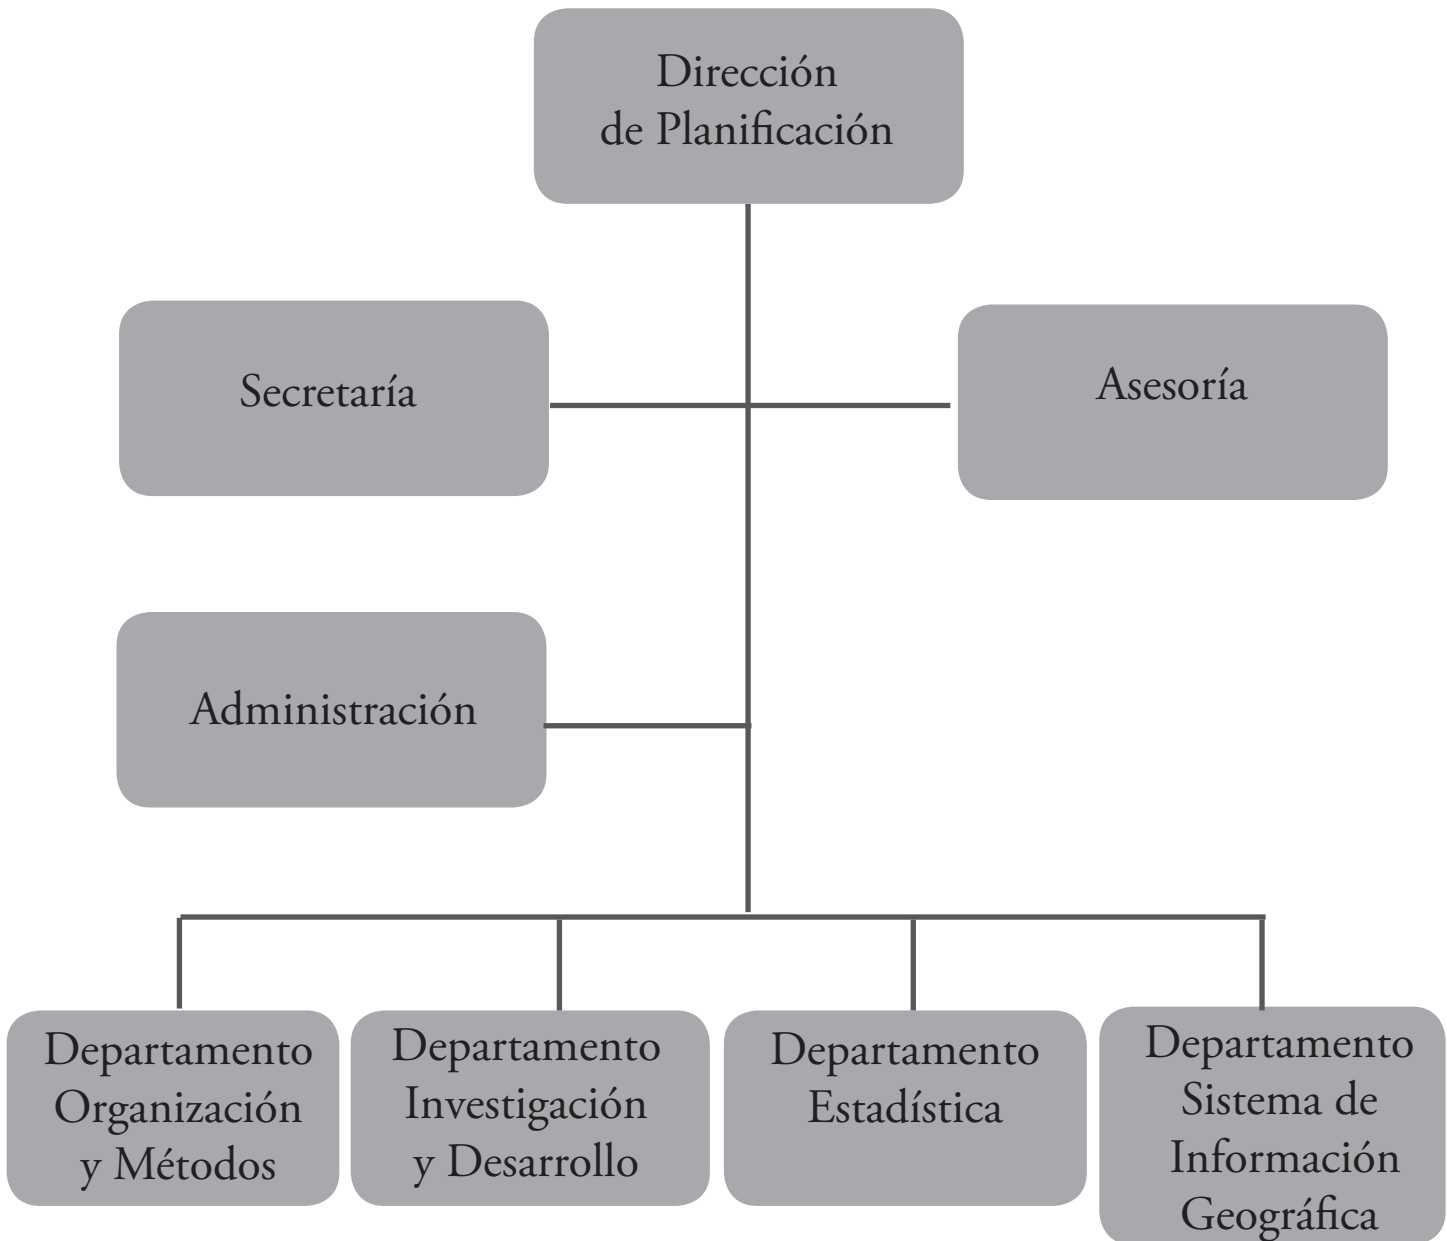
Dirección de Planificación

Secretaría

Asesoría

Administración

Departamento Organización y Métodos

Departamento Investigación y Desarrollo

Departamento Estadística

Departamento Sistema de Información Geográfica